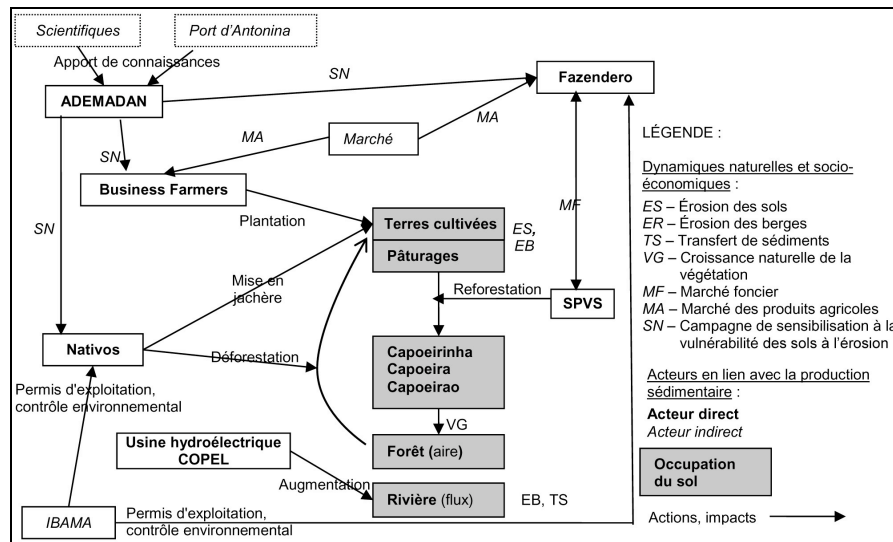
Scientifiques

Port d'Antonina

Apport de connaissances

ADEMADAN

SN

Fazendero

SN

MA

Marché

MA

Business Farmers

SN

Plantation

MF

Terres cultivées

Pâturages

ES, EB

Mise en jachère

Reforestation

SPVS

Nativos

Déforestation

Capoeirinha
Capoeira
Capoeirao

VG

Permis d'exploitation, contrôle environnemental

Usine hydroélectrique COPEL

Forêt (aire)

Augmentation

Rivière (flux)

EB, TS

IBAMA

Permis d'exploitation, contrôle environnemental

LÉGENDE :

Dynamiques naturelles et socio-économiques :

ES – Érosion des sols
ER – Érosion des berges
TS – Transfert de sédiments
VG – Croissance naturelle de la végétation
MF – Marché foncier
MA – Marché des produits agricoles
SN – Campagne de sensibilisation à la vulnérabilité des sols à l'érosion

Acteurs en lien avec la production sédimentaire :

Acteur direct
Acteur indirect

Occupation du sol

Actions, impacts